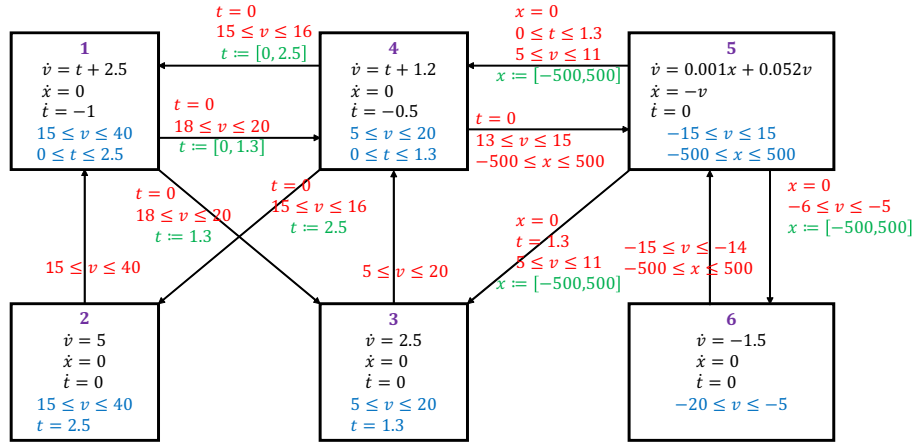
1
$\dot{v} = t + 2.5$
$\dot{x} = 0$
$\dot{t} = -1$
$15 \le v \le 40$
$0 \le t \le 2.5$

$t = 0$
$15 \le v \le 16$
$t \coloneqq [0, 2.5]$

4
$\dot{v} = t + 1.2$
$\dot{x} = 0$
$\dot{t} = -0.5$
$5 \le v \le 20$
$0 \le t \le 1.3$

$x = 0$
$0 \le t \le 1.3$
$5 \le v \le 11$
$x \coloneqq [-500{,}500]$

5
$\dot{v} = 0.001x + 0.052v$
$\dot{x} = -v$
$\dot{t} = 0$
$-15 \le v \le 15$
$-500 \le x \le 500$

$t = 0$
$18 \le v \le 20$
$t \coloneqq [0, 1.3]$

$t = 0$
$13 \le v \le 15$
$-500 \le x \le 500$

$t = 0$
$18 \le v \le 20$
$t \coloneqq 1.3$

$t = 0$
$15 \le v \le 16$
$t \coloneqq 2.5$

$x = 0$
$t = 1.3$
$5 \le v \le 11$
$x \coloneqq [-500{,}500]$

$x = 0$
$-6 \le v \le -5$
$x \coloneqq [-500{,}500]$

$-15 \le v \le -14$
$-500 \le x \le 500$

$15 \le v \le 40$

$5 \le v \le 20$

2
$\dot{v} = 5$
$\dot{x} = 0$
$\dot{t} = 0$
$15 \le v \le 40$
$t = 2.5$

3
$\dot{v} = 2.5$
$\dot{x} = 0$
$\dot{t} = 0$
$5 \le v \le 20$
$t = 1.3$

6
$\dot{v} = -1.5$
$\dot{x} = 0$
$\dot{t} = 0$
$-20 \le v \le -5$